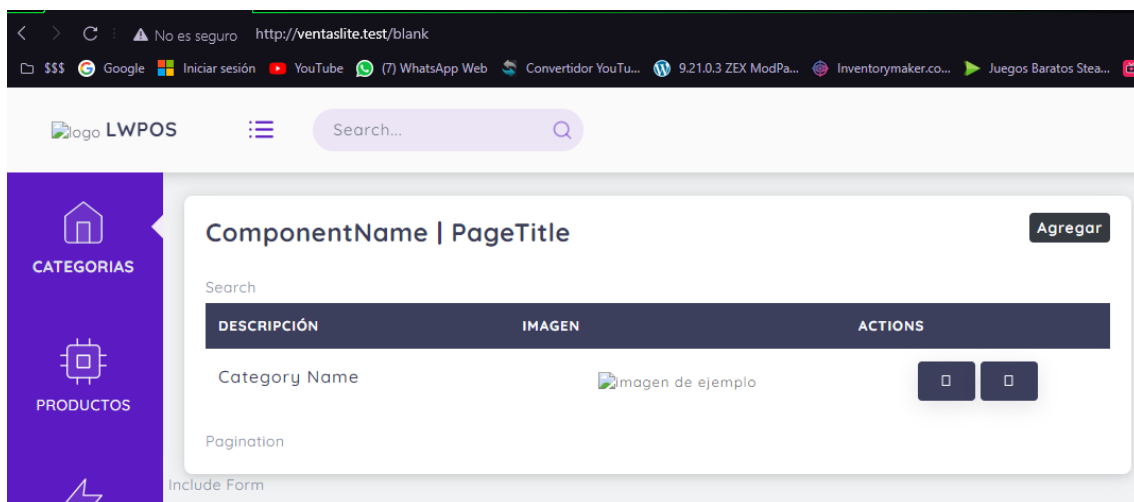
No es seguro http://ventaslite.test/blank

$$$ Google Iniciar sesión YouTube (7) WhatsApp Web Convertidor YouTu... 9.21.0.3 ZEX ModPa... Inventorymaker.co... Juegos Baratos Stea...

logo LWPOS

Search...

CATEGORIAS

PRODUCTOS

ComponentName | PageTitle

Agregar

Search

| DESCRIPCIÓN | IMAGEN | ACTIONS |
|---|---|---|
| Category Name | imagen de ejemplo | |

Pagination

Include Form